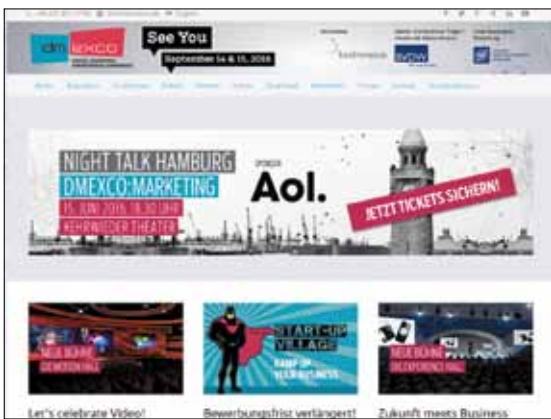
dmexco

See You
September 14 & 15, 2016

NIGHT TALK HAMBURG
DMEXCO:MARKETING
15. JUNI 2016, 18:30 UHR
KEHRWIEDER THEATER

SPONSOR
Aol.

JETZT TICKETS SICHERN!

NEUE BÜHNE
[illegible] HALL

START-UP VILLAGE
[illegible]

NEUE BÜHNE
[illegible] HALL

Let's celebrate Video!

Bewerbungsfrist verlängert!

Zukunft meets Business